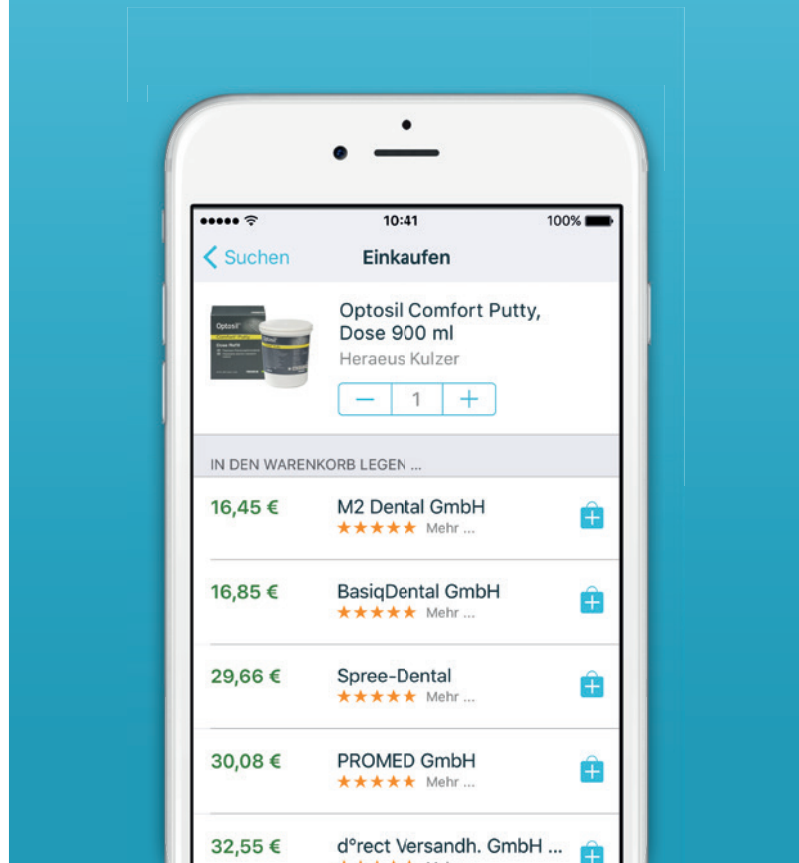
10:41
100%

< Suchen
Einkaufen

Optosil
Optosil Comfort Putty, Dose 900 ml
Heraeus Kulzer

— 1 +

IN DEN WARENKORB LEGEN ...

16,45 € M2 Dental GmbH
★★★★★ Mehr ...

16,85 € BasiqDental GmbH
★★★★★ Mehr ...

29,66 € Spree-Dental
★★★★★ Mehr ...

30,08 € PROMED GmbH
★★★★★ Mehr ...

32,55 € d°rect Versandh. GmbH ...